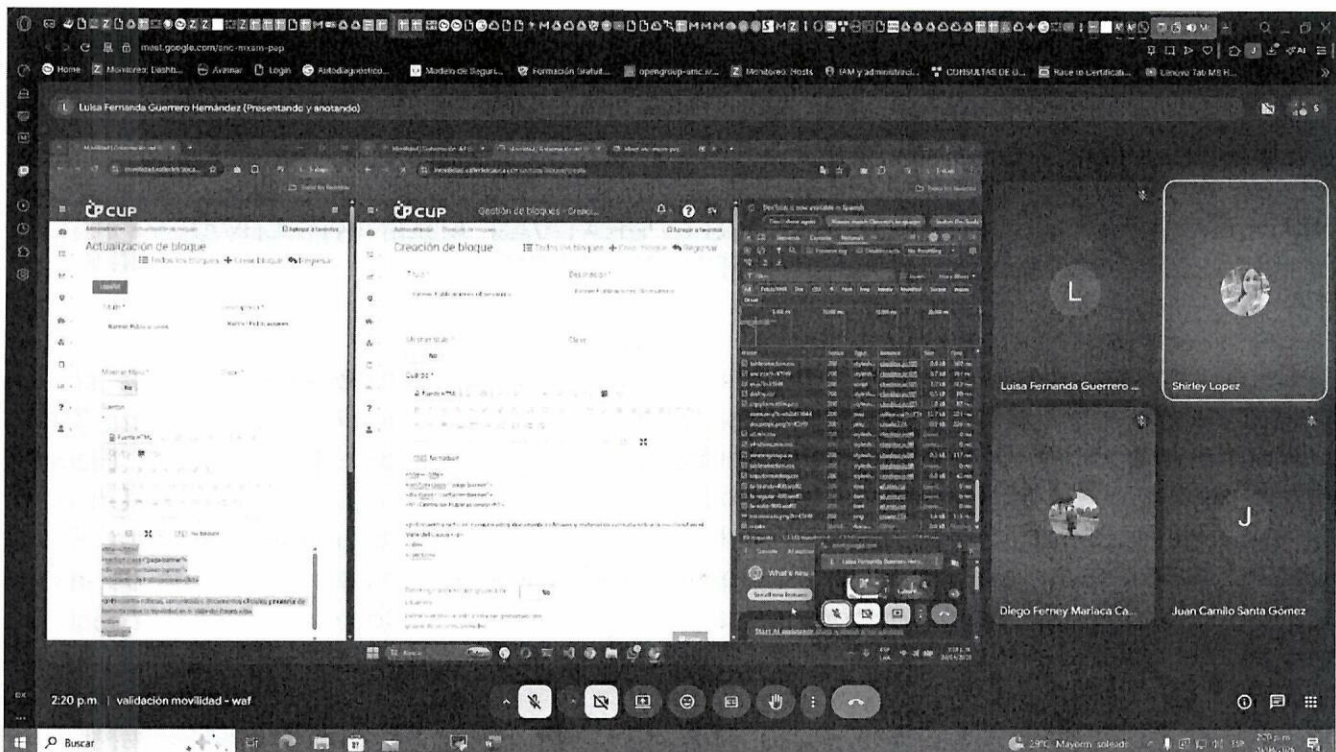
meet.google.com/anc-mxam-pap

Home Monitoreo: Dashb... Avanxar Login Autodiagnostico... Modelo de Seguri... Formación Gratuit... opengroup-umc.sr... Monitoreo: Hosts IAM y administraci... CONSULTAS DE O... Race to Certificati... Lenovo Tab M8 H...

Luisa Fernanda Guerrero Hernández (Presentando y anotando)

CUP

Actualización de bloque

Todos los bloques Crear bloque Regresar

Mostrar título *

No

CUP

Gestión de bloques - Creaci...

Creación de bloque

Todos los bloques Crear bloque Regresar

Título *

Descripción *

Mostrar título *

No

Clase

Código *

No mostrar

No

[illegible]

DevTools is now available in Spanish

Elements Console Network

L

Luisa Fernanda Guerrero ...

Shirley Lopez

Diego Ferney Mariaca Ca...

J

Juan Camilo Santa Gómez

2:20 p.m. | validación movilidad - waf

Buscar

28°C Mayorm. soleado